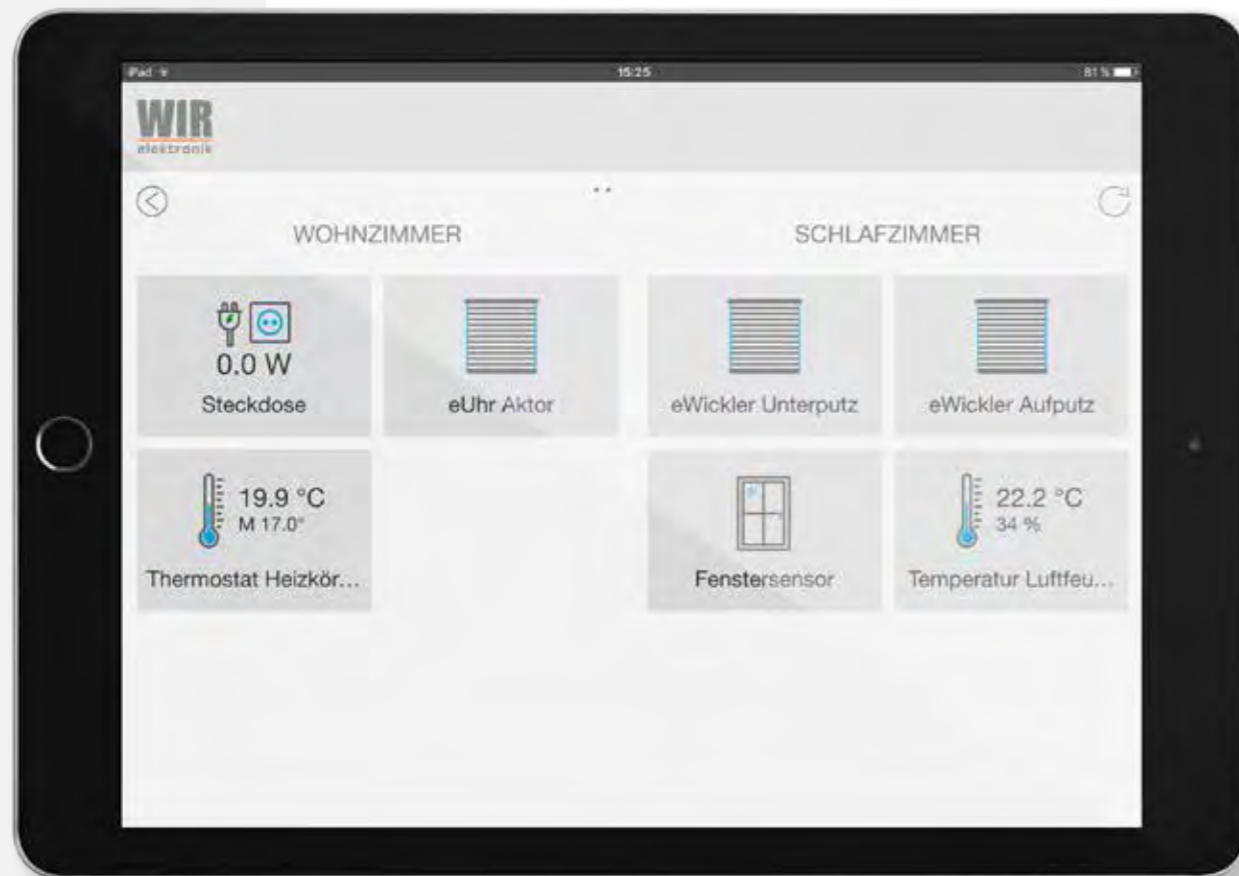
iPad
15:25
81 %

WIR
elektronik

WOHNZIMMER

SCHLAFZIMMER

0.0 W
Steckdose

eUhr Aktor

eWickler Unterputz

eWickler Aufputz

19.9 °C
M 17.0°
Thermostat Heizkör...

Fenstersensor

22.2 °C
34 %
Temperatur Luftfeu...